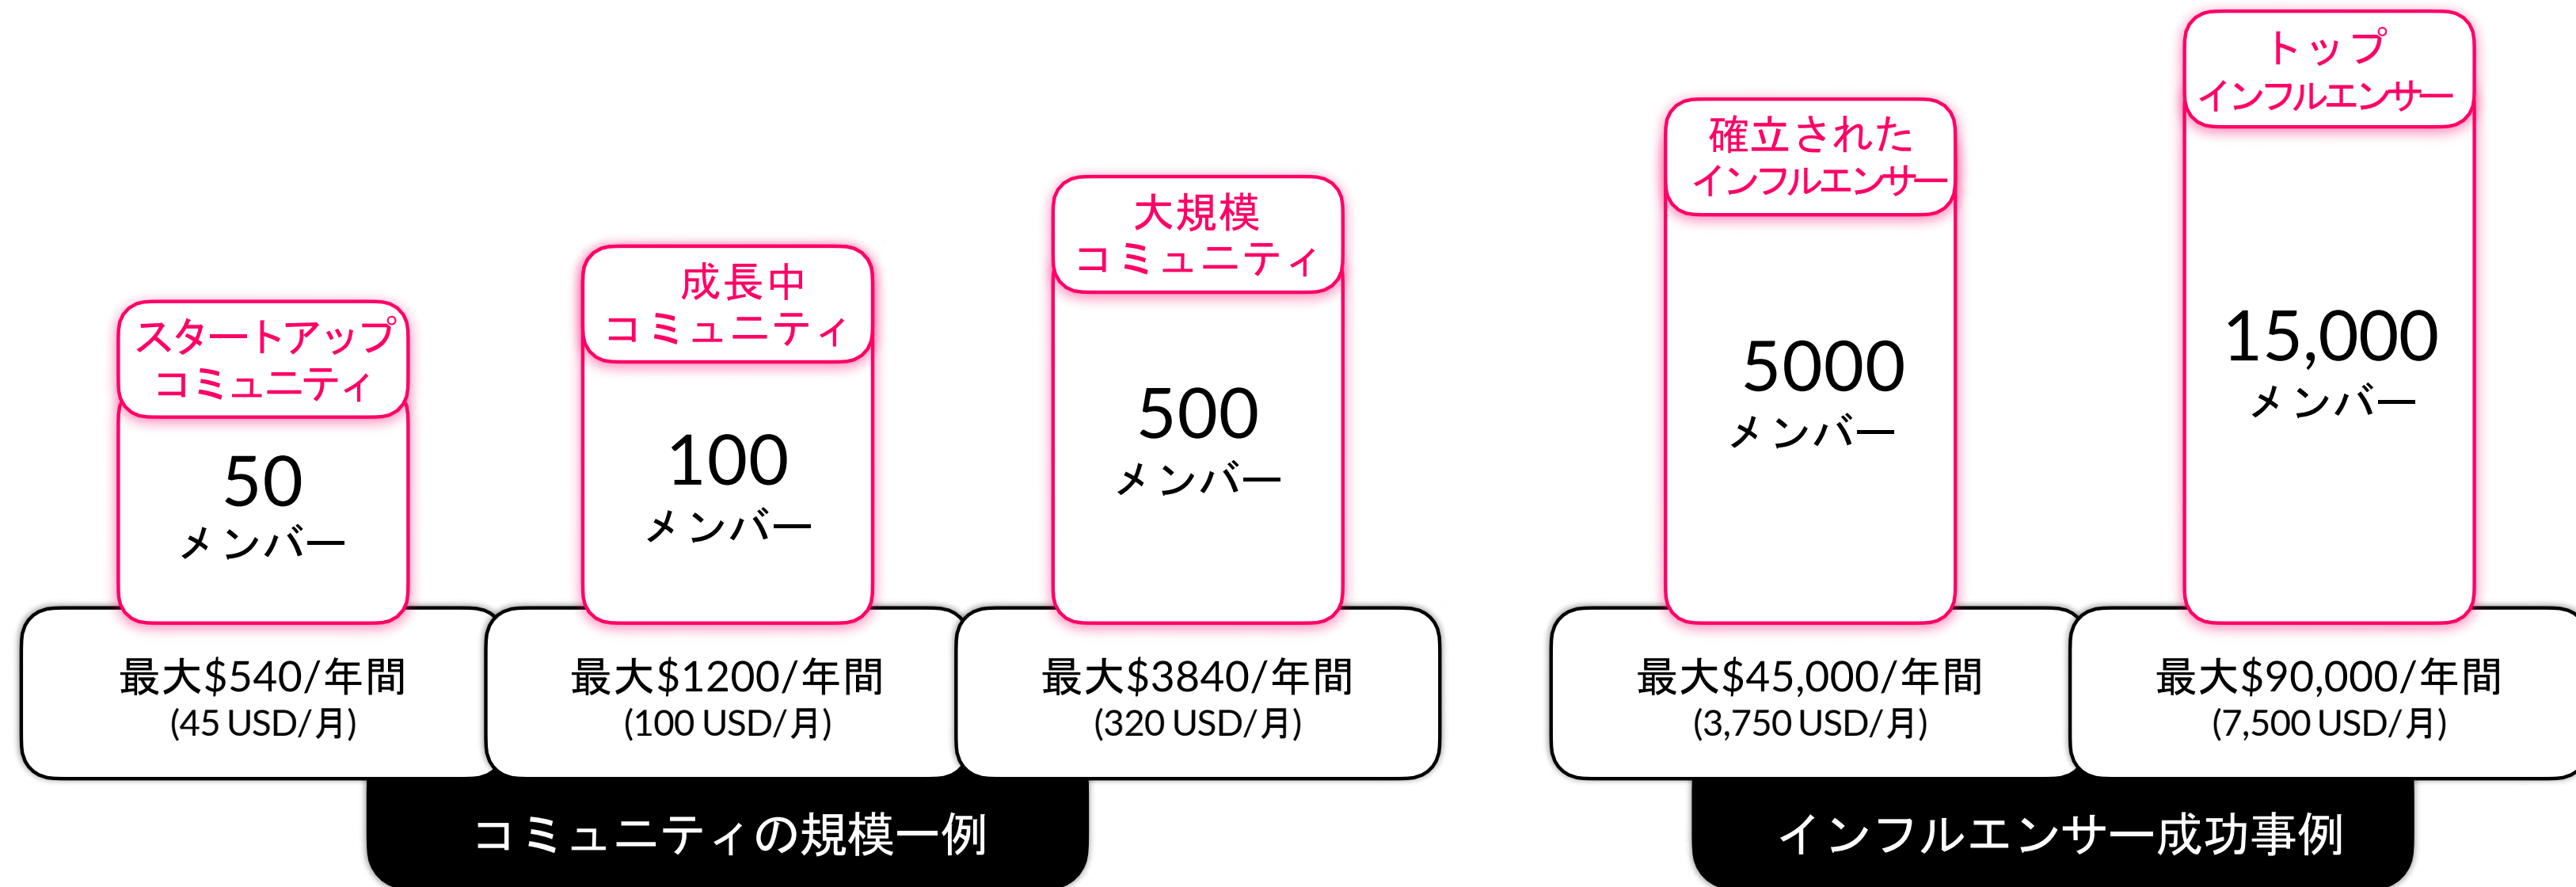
スタートアップ
コミュニティ

50
メンバー

最大\$540/年間
(45 USD/月)

成長中
コミュニティ

100
メンバー

最大\$1200/年間
(100 USD/月)

大規模
コミュニティ

500
メンバー

最大\$3840/年間
(320 USD/月)

コミュニティの規模一例

確立された
インフルエンサー

5000
メンバー

最大\$45,000/年間
(3,750 USD/月)

トップ
インフルエンサー

15,000
メンバー

最大\$90,000/年間
(7,500 USD/月)

インフルエンサー成功事例